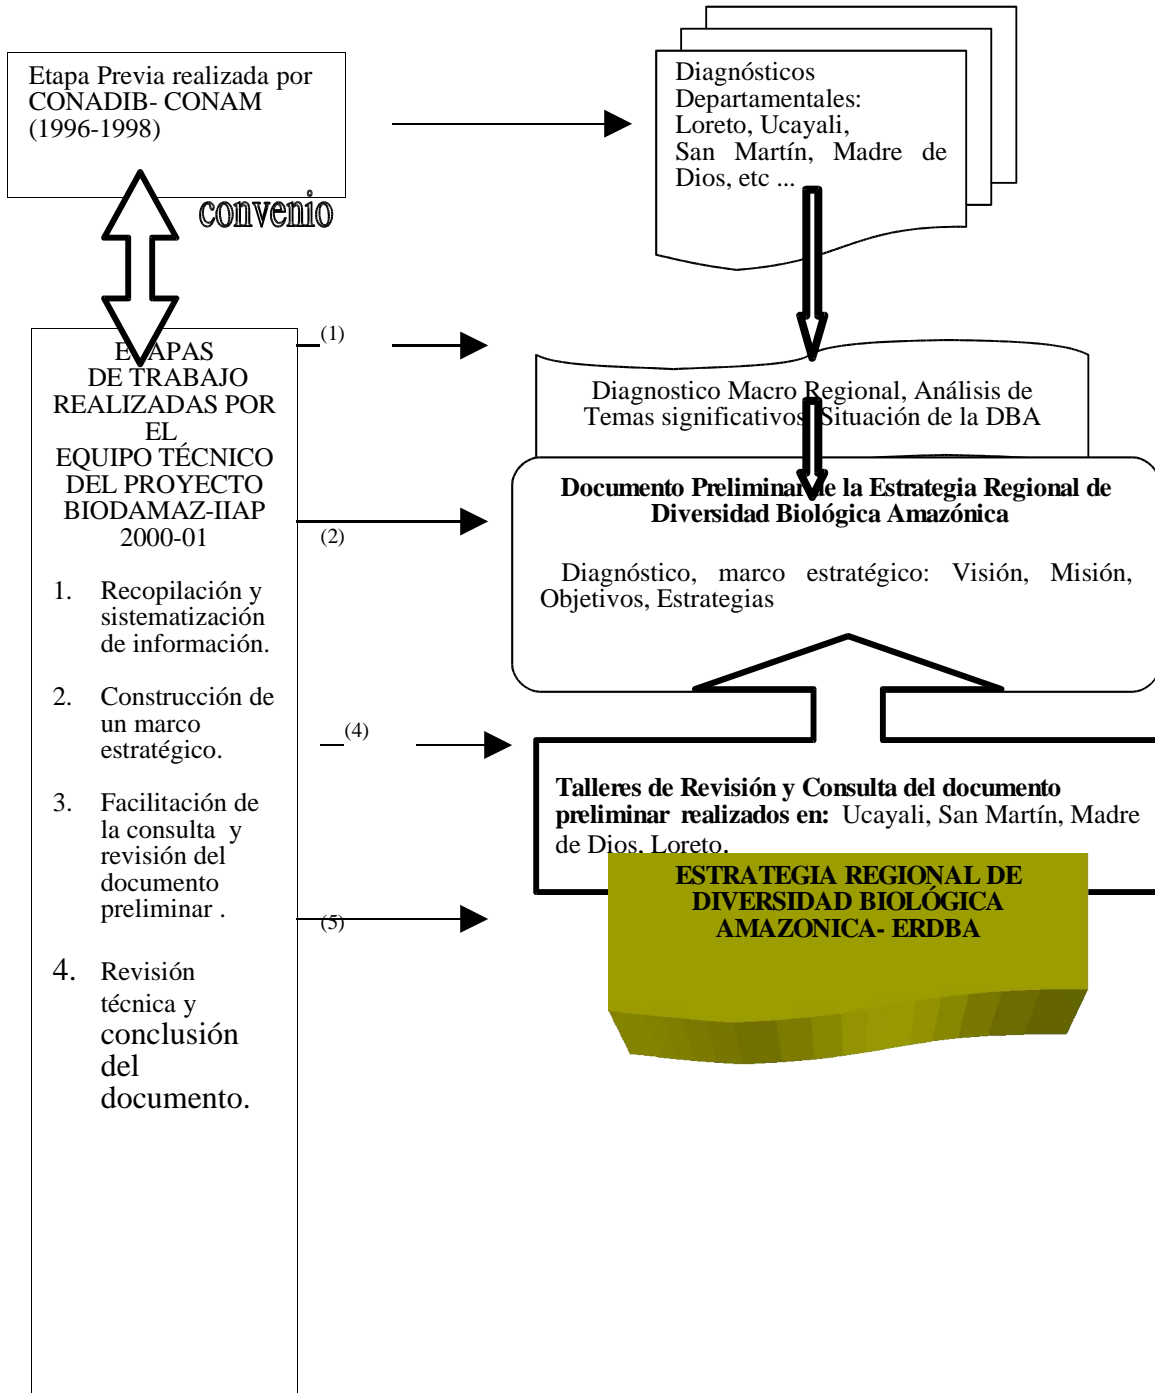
Etapa Previa realizada por CONADIB- CONAM (1996-1998)

convenio

Diagnósticos Departamentales: Loreto, Ucayali, San Martín, Madre de Dios, etc ...

ETAPAS DE TRABAJO REALIZADAS POR EL EQUIPO TÉCNICO DEL PROYECTO BIODAMAZ-IIAP 2000-01

1. Recopilación y sistematización de información.

2. Construcción de un marco estratégico.

3. Facilitación de la consulta y revisión del documento preliminar .

4. Revisión técnica y conclusión del documento.

(1)

Diagnostico Macro Regional, Análisis de Temas significativos, Situación de la DBA

(2)

Documento Preliminar de la Estrategia Regional de Diversidad Biológica Amazónica

Diagnóstico, marco estratégico: Visión, Misión, Objetivos, Estrategias

(4)

Talleres de Revisión y Consulta del documento preliminar realizados en: Ucayali, San Martín, Madre de Dios, Loreto.

(5)

ESTRATEGIA REGIONAL DE DIVERSIDAD BIOLÓGICA AMAZONICA- ERDBA